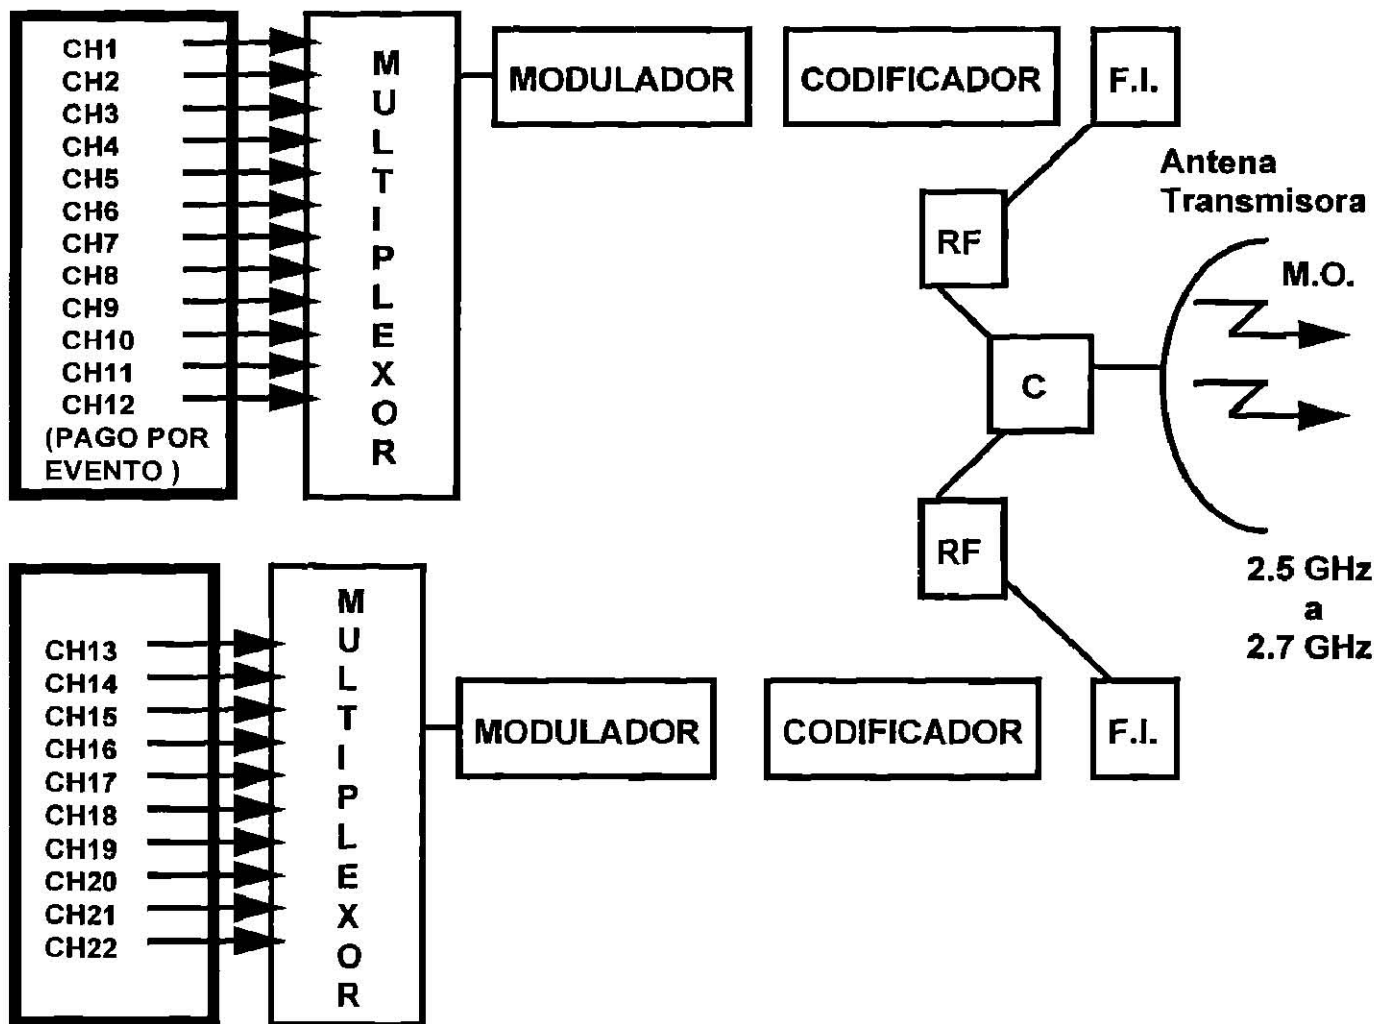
CH1
CH2
CH3
CH4
CH5
CH6
CH7
CH8
CH9
CH10
CH11
CH12
(PAGO POR EVENTO )

MULTIPLEXOR

MODULADOR

CODIFICADOR

F.I.

Antena Transmisora

RF

M.O.

C

RF

2.5 GHz a 2.7 GHz

CH13
CH14
CH15
CH16
CH17
CH18
CH19
CH20
CH21
CH22

MULTIPLEXOR

MODULADOR

CODIFICADOR

F.I.